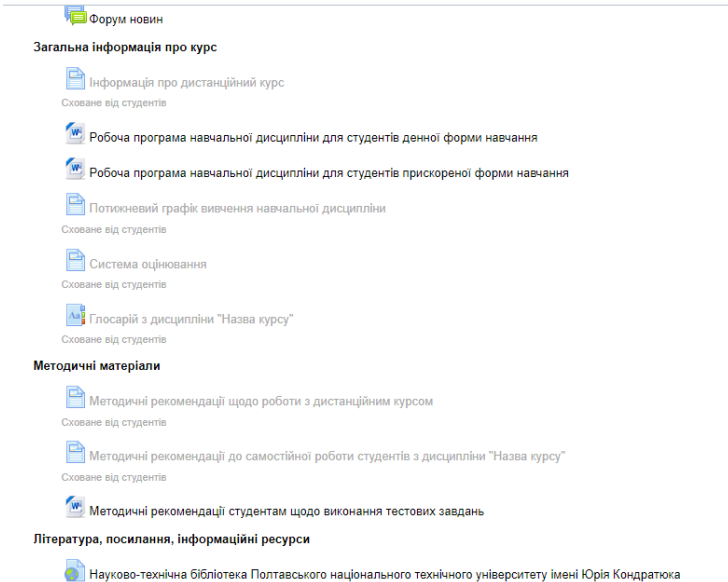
Форум новин

Загальна інформація про курс

Інформація про дистанційний курс
Сховане від студентів

Робоча програма навчальної дисципліни для студентів денної форми навчання

Робоча програма навчальної дисципліни для студентів прискореної форми навчання

Потижневий графік вивчення навчальної дисципліни
Сховане від студентів

Система оцінювання
Сховане від студентів

Глосарій з дисципліни "Назва курсу"
Сховане від студентів

Методичні матеріали

Методичні рекомендації щодо роботи з дистанційним курсом
Сховане від студентів

Методичні рекомендації до самостійної роботи студентів з дисципліни "Назва курсу"
Сховане від студентів

Методичні рекомендації студентам щодо виконання тестових завдань

Література, посилання, інформаційні ресурси

Науково-технічна бібліотека Полтавського національного технічного університету імені Юрія Кондратюка